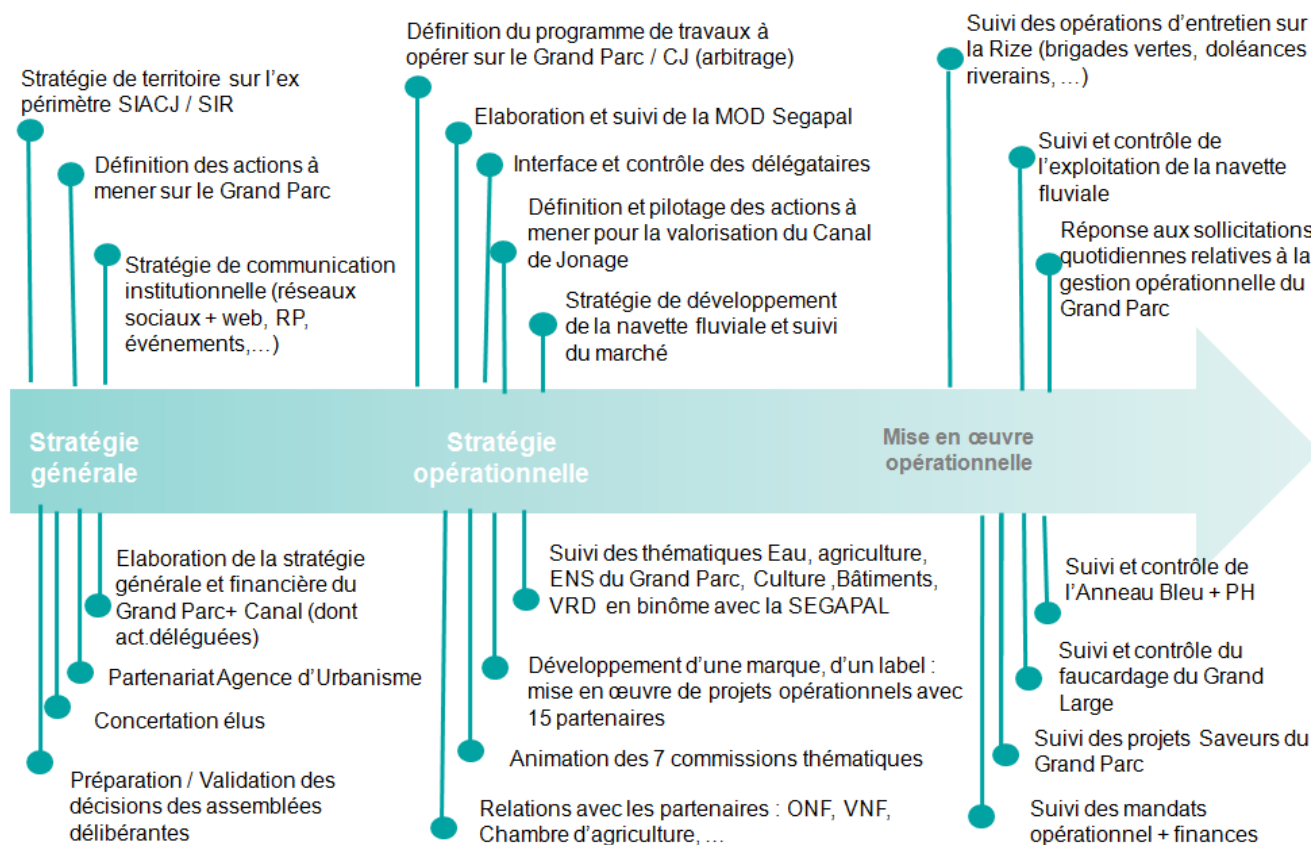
Stratégie de territoire sur l'ex périmètre SIACJ / SIR

Définition des actions à mener sur le Grand Parc

Stratégie de communication institutionnelle (réseaux sociaux + web, RP, événements,…)

Définition du programme de travaux à opérer sur le Grand Parc / CJ (arbitrage)

Elaboration et suivi de la MOD Segapal

Interface et contrôle des délégataires

Définition et pilotage des actions à mener pour la valorisation du Canal de Jonage

Stratégie de développement de la navette fluviale et suivi du marché

Suivi des opérations d'entretien sur la Rize (brigades vertes, doléances riverains, …)

Suivi et contrôle de l'exploitation de la navette fluviale

Réponse aux sollicitations quotidiennes relatives à la gestion opérationnelle du Grand Parc

Stratégie générale

Stratégie opérationnelle

Mise en œuvre opérationnelle

Elaboration de la stratégie générale et financière du Grand Parc+ Canal (dont act.déléguées)

Partenariat Agence d'Urbanisme

Concertation élus

Préparation / Validation des décisions des assemblées délibérantes

Suivi des thématiques Eau, agriculture, ENS du Grand Parc, Culture ,Bâtiments, VRD en binôme avec la SEGAPAL

Développement d'une marque, d'un label : mise en œuvre de projets opérationnels avec 15 partenaires

Animation des 7 commissions thématiques

Relations avec les partenaires : ONF, VNF, Chambre d'agriculture, …

Suivi et contrôle de l'Anneau Bleu + PH

Suivi et contrôle du faucardage du Grand Large

Suivi des projets Saveurs du Grand Parc

Suivi des mandats opérationnel + finances